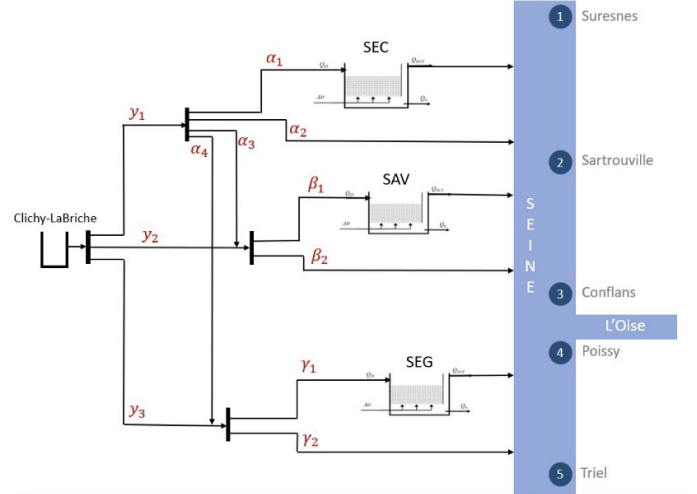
1 Suresnes

2 Sartrouville

3 Conflans

L'Oise

4 Poissy

5 Triel

S E I N E

Clichy-LaBriche

$y_1$

$y_2$

$y_3$

$\alpha_1$

$\alpha_2$

$\alpha_3$

$\alpha_4$

SEC

$Q_{in}$ $Q_{out}$ $Air$ $Q_w$

$\beta_1$

$\beta_2$

SAV

$Q_{in}$ $Q_{out}$ $Air$ $Q_w$

$\gamma_1$

$\gamma_2$

SEG

$Q_{in}$ $Q_{out}$ $Air$ $Q_w$